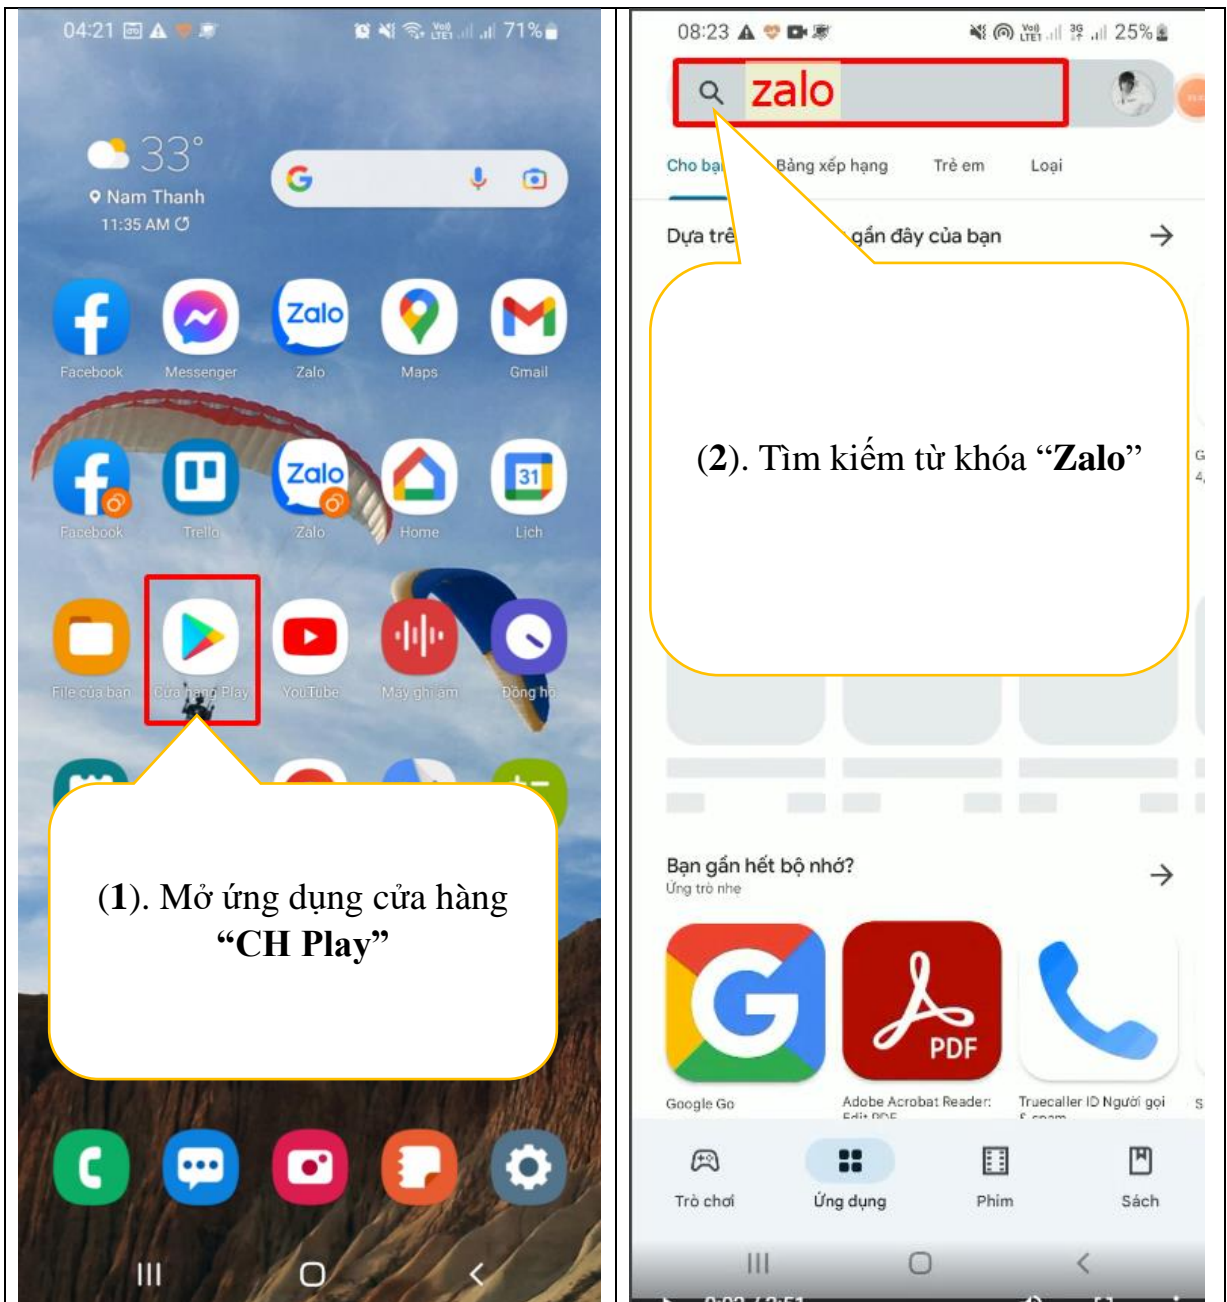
04:21 71%

33°
Nam Thanh
11:35 AM

Facebook
Messenger
Zalo
Maps
Gmail

Facebook
Trello
Zalo
Home
Lịch

File của bạn
Cửa hàng Play
YouTube
Máy ghi âm
Đồng hồ

(1). Mở ứng dụng cửa hàng "CH Play"

08:23 25%

zalo

Cho bạn
Bảng xếp hạng
Trẻ em
Loại

Dựa trê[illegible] gần đây của bạn

(2). Tìm kiếm từ khóa "Zalo"

Bạn gần hết bộ nhớ?
Ứng trò nhẹ

Google Go
Adobe Acrobat Reader: Edit PDF
Truecaller ID Người gọi & spam

Trò chơi
Ứng dụng
Phim
Sách